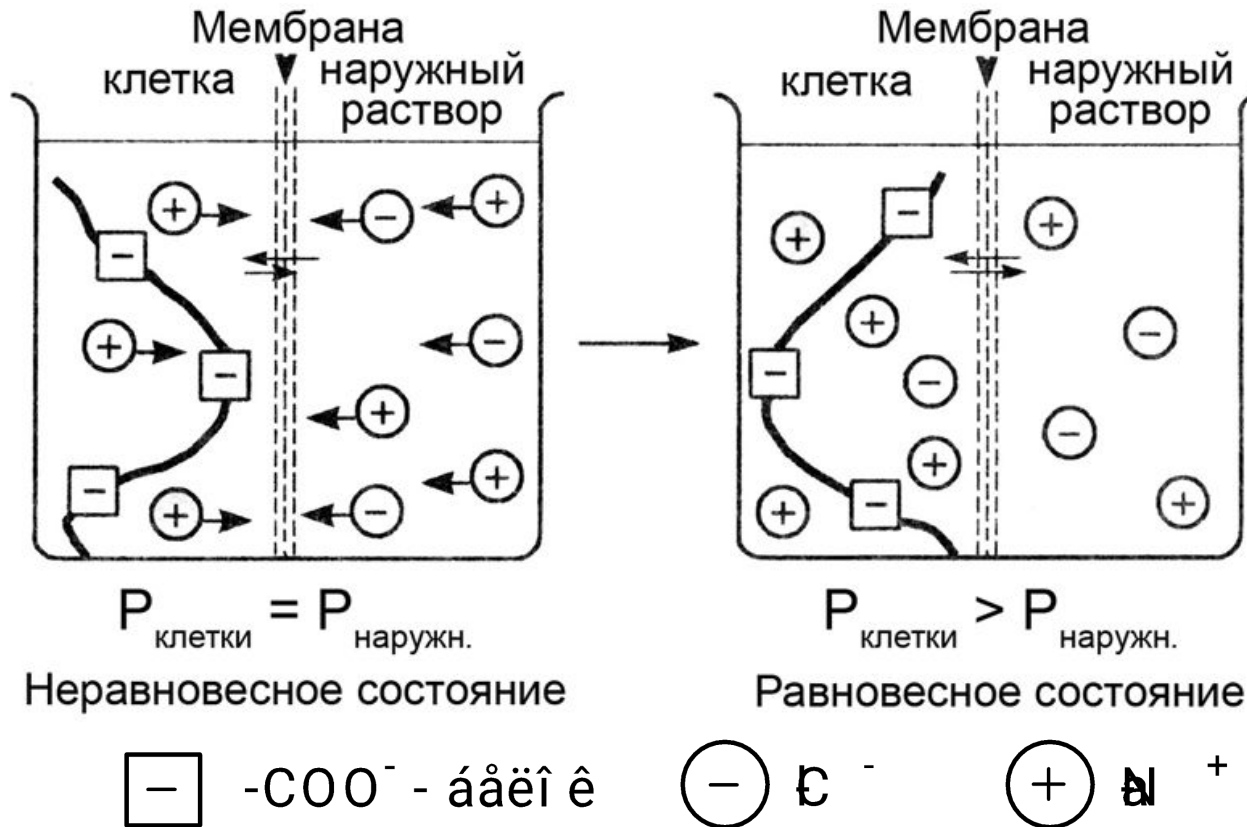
Мембрана
клетка
наружный раствор
+ − + + − − + + − − + + − −

Мембрана
клетка
наружный раствор
− + + + − − + − + − − + + −

$P_{клетки} = P_{наружн.}$
Неравновесное состояние

$P_{клетки} > P_{наружн.}$
Равновесное состояние

− -COO$^-$ - áåëî ê
− C$^-$
+ N$^+$